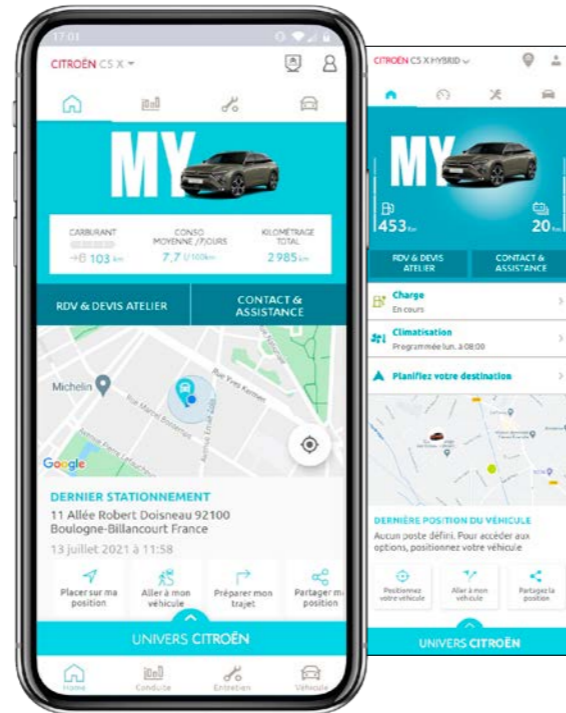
17:01

CITROËN C5 X

MY

CARBURANT
→ 103 km

CONSO MOYENNE /7JOURS
7,7 l/100km

KILOMÉTRAGE TOTAL
2 985 km

RDV & DEVIS ATELIER

CONTACT & ASSISTANCE

Michelin

Rue Yves Kermen

Rue Marcel Bontemps

Google

DERNIER STATIONNEMENT
11 Allée Robert Doisneau 92100 Boulogne-Billancourt France
13 juillet 2021 à 11:58

Placer sur ma position

Aller à mon véhicule

Préparer mon trajet

Partager ma position

UNIVERS CITROËN

Home

Conduite

Entretien

Véhicule

CITROËN C5 X HYBRID

MY

453 km

20 km

RDV & DEVIS ATELIER

CONTACT & ASSISTANCE

Charge
En cours

Climatisation
Programmée lun. à 08:00

Planifiez votre destination

DERNIÈRE POSITION DU VÉHICULE
Aucun poste défini. Pour accéder aux options, positionnez votre véhicule

Positionnez votre véhicule

Aller à mon véhicule

Partagez la position

UNIVERS CITROËN